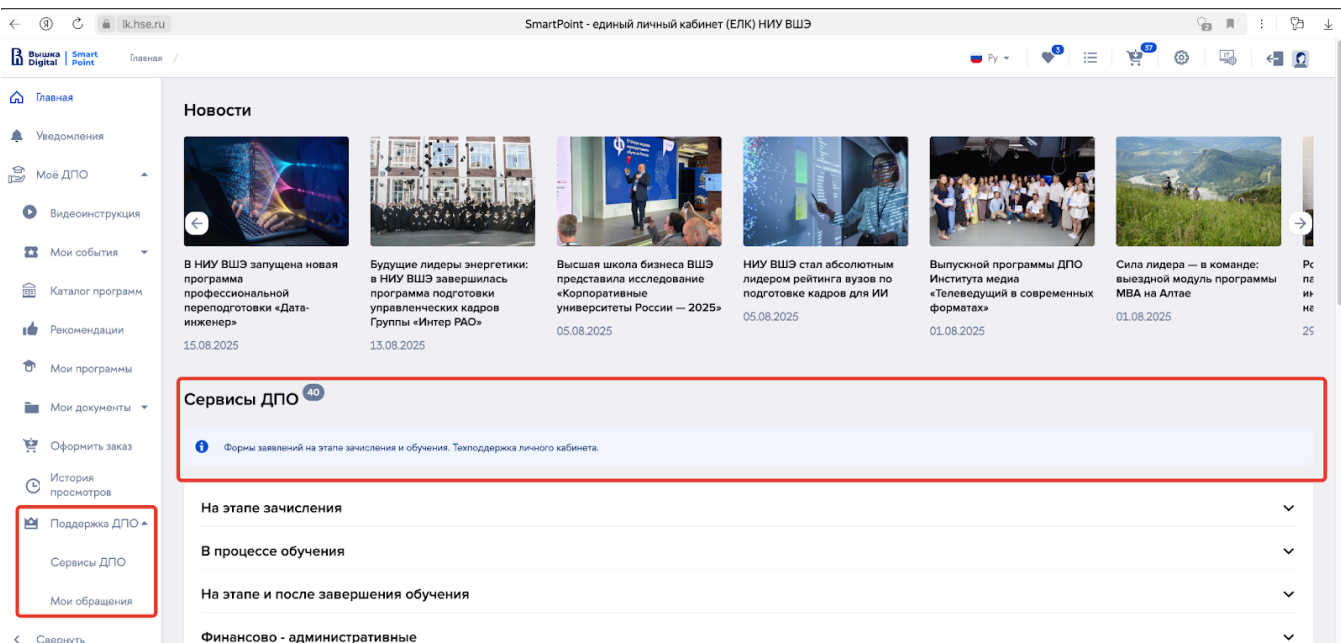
lk.hse.ru

SmartPoint - единый личный кабинет (ЕЛК) НИУ ВШЭ

Вышка Digital | Smart Point

Главная /

Ру

3

37

Главная

Уведомления

Моё ДПО

Видеоинструкция

Мои события

Каталог программ

Рекомендации

Мои программы

Мои документы

Оформить заказ

История просмотров

Поддержка ДПО

Сервисы ДПО

Мои обращения

Свернуть

Новости

В НИУ ВШЭ запущена новая программа профессиональной переподготовки «Дата-инженер»
15.08.2025

Будущие лидеры энергетики: в НИУ ВШЭ завершилась программа подготовки управленческих кадров Группы «Интер РАО»
13.08.2025

Высшая школа бизнеса ВШЭ представила исследование «Корпоративные университеты России — 2025»
05.08.2025

НИУ ВШЭ стал абсолютным лидером рейтинга вузов по подготовке кадров для ИИ
05.08.2025

Выпускной программы ДПО Института медиа «Телеведущий в современных форматах»
01.08.2025

Сила лидера — в команде: выездной модуль программы MBA на Алтае
01.08.2025

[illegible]

Сервисы ДПО 40

Формы заявлений на этапе зачисления и обучения. Техподдержка личного кабинета.

На этапе зачисления

В процессе обучения

На этапе и после завершения обучения

Финансово - административные